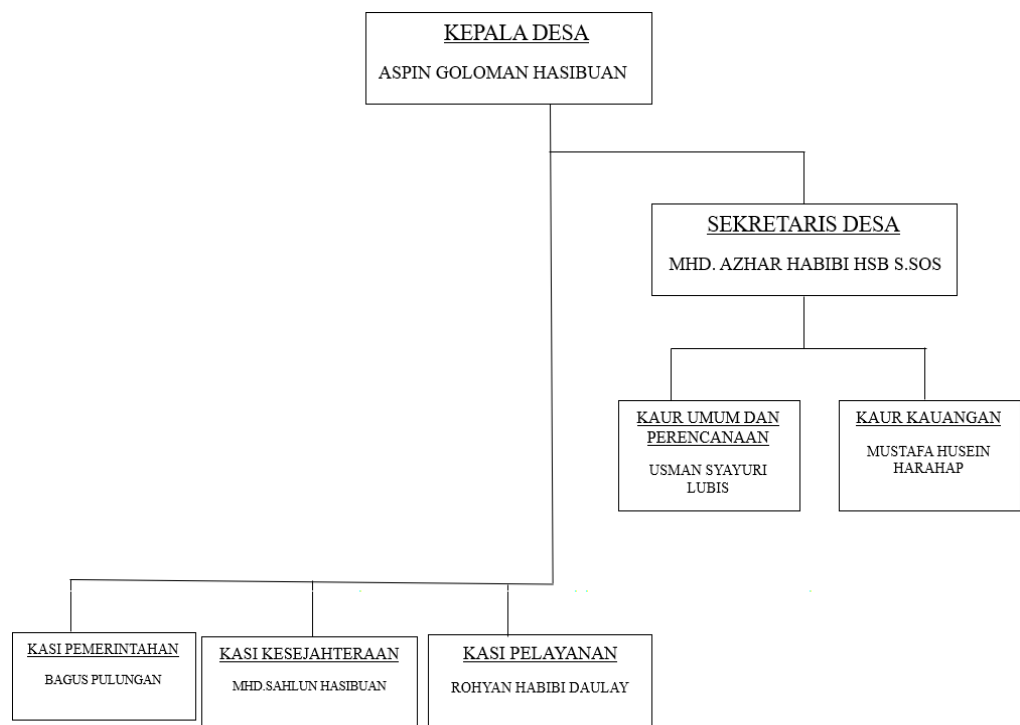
KEPALA DESA
ASPIN GOLOMAN HASIBUAN

SEKRETARIS DESA
MHD. AZHAR HABIBI HSB S.SOS

KAUR UMUM DAN PERENCANAAN
USMAN SYAYURI LUBIS

KAUR KAUANGAN
MUSTAFA HUSEIN HARAHAP

KASI PEMERINTAHAN
BAGUS PULUNGAN

KASI KESEJAHTERAAN
MHD.SAHLUN HASIBUAN

KASI PELAYANAN
ROHYAN HABIBI DAULAY